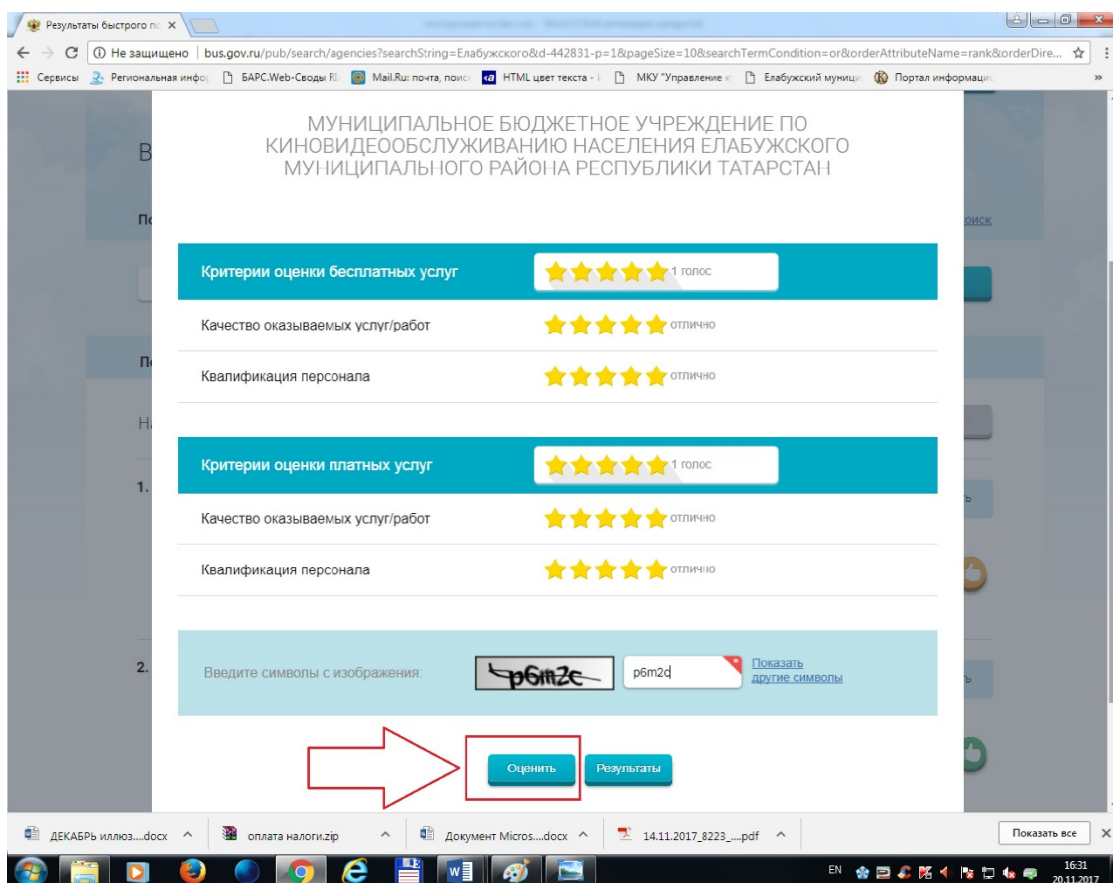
Результаты быстрого по ×

ⓘ Не защищено | bus.gov.ru/pub/search/agencies?searchString=Елабужского&d-442831-p=1&pageSize=10&searchTermCondition=or&orderAttributeName=rank&orderDire...

Сервисы | Региональная инфо | БАРС.Web-Своды R | Mail.Ru: почта, поис | HTML цвет текста - | МКУ "Управление к | Елабужский муници | Портал информаци

МУНИЦИПАЛЬНОЕ БЮДЖЕТНОЕ УЧРЕЖДЕНИЕ ПО КИНОВИДЕООБСЛУЖИВАНИЮ НАСЕЛЕНИЯ ЕЛАБУЖСКОГО МУНИЦИПАЛЬНОГО РАЙОНА РЕСПУБЛИКИ ТАТАРСТАН

| Критерии оценки бесплатных услуг | 1 голос |
|---|---|
| Качество оказываемых услуг/работ | отлично |
| Квалификация персонала | отлично |

| Критерии оценки платных услуг | 1 голос |
|---|---|
| Качество оказываемых услуг/работ | отлично |
| Квалификация персонала | отлично |

Введите символы с изображения: p6m2c p6m2c Показать другие символы

Оценить Результаты

ДЕКАБРЬ иллюз....docx | оплата налоги.zip | Документ Micros....docx | 14.11.2017_8223_....pdf | Показать все

EN 16:31 20.11.2017